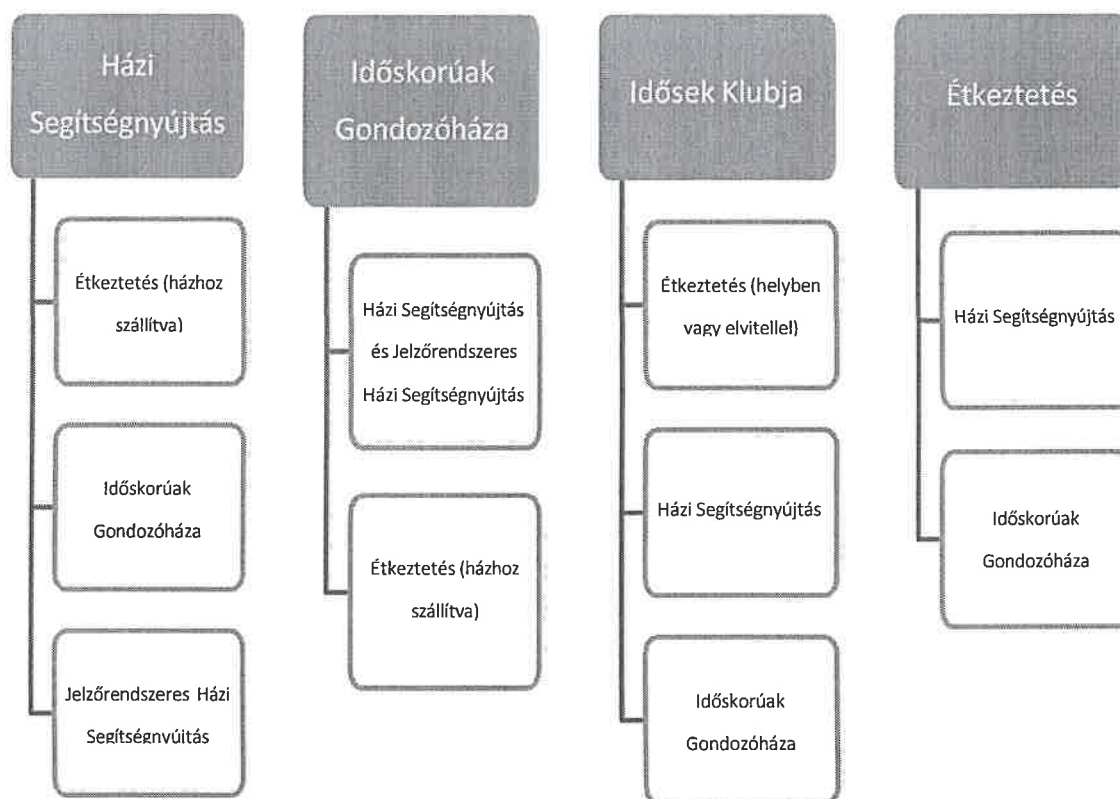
Házi Segítségnyújtás

Étkeztetés (házhoz szállítva)

Időskorúak Gondozóháza

Jelzőrendszeres Házi Segítségnyújtás

Időskorúak Gondozóháza

Házi Segítségnyújtás és Jelzőrendszeres Házi Segítségnyújtás

Étkeztetés (házhoz szállítva)

Idősek Klubja

Étkeztetés (helyben vagy elvitellel)

Házi Segítségnyújtás

Időskorúak Gondozóháza

Étkeztetés

Házi Segítségnyújtás

Időskorúak Gondozóháza